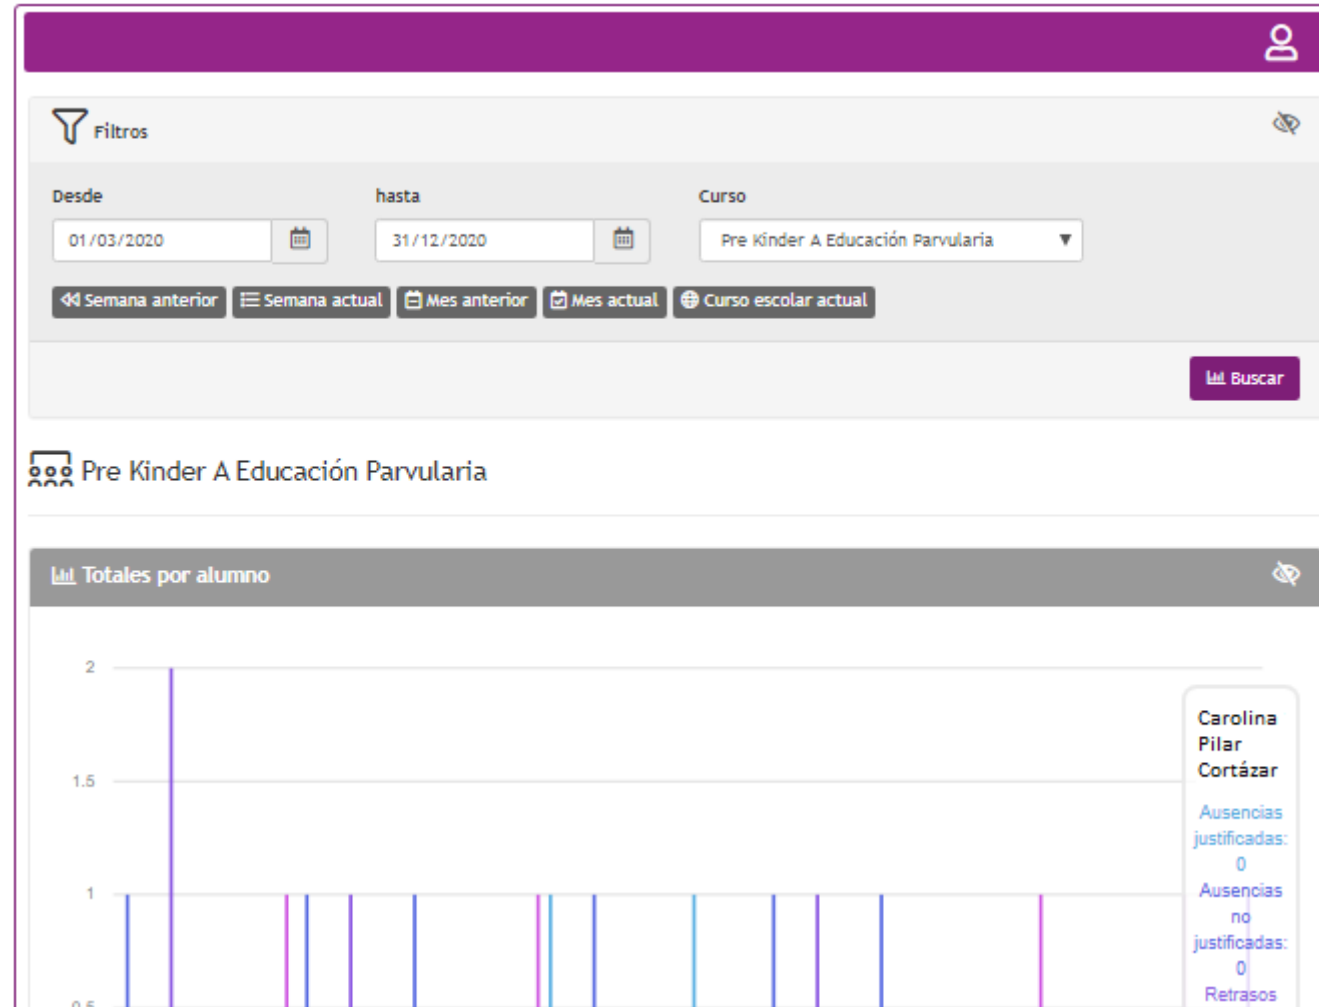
Filtros

Desde
01/03/2020

hasta
31/12/2020

Curso
Pre Kinder A Educación Parvularia

Semana anterior
Semana actual
Mes anterior
Mes actual
Curso escolar actual

Buscar

Pre Kinder A Educación Parvularia

Totales por alumno

2
1.5
1
0.5

Carolina Pilar Cortázar
Ausencias justificadas: 0
Ausencias no justificadas: 0
Retrasos